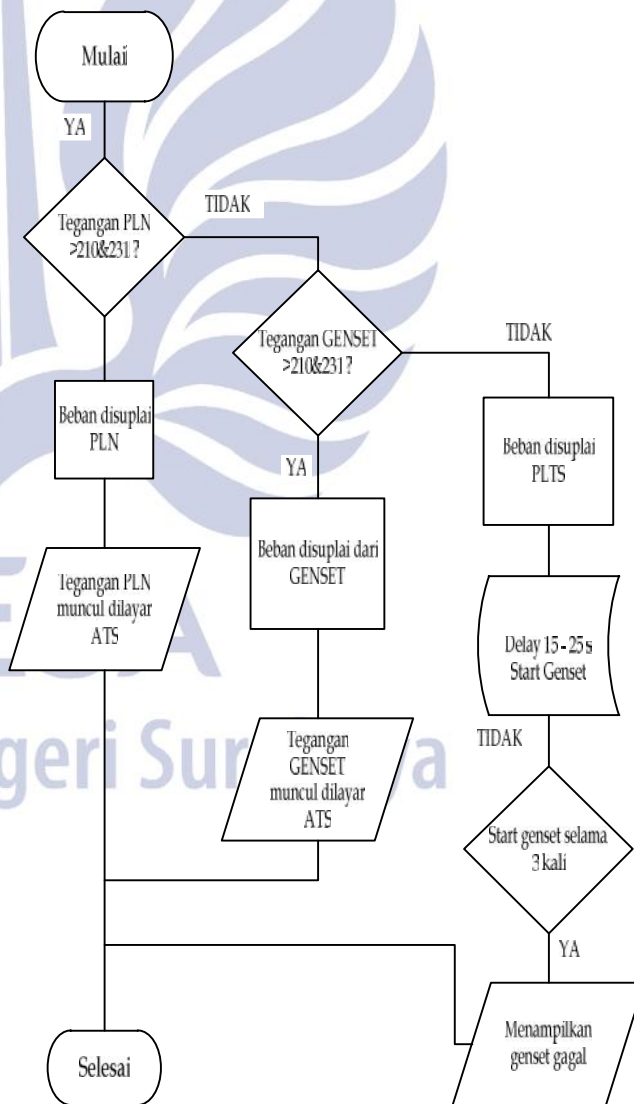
Mulai

YA

Tegangan PLN >210&231 ?

TIDAK

Tegangan GENSET >210&231 ?

TIDAK

Beban disuplai PLN

YA

Beban disuplai PLTS

Beban disuplai dari GENSET

Tegangan PLN muncul dilayar ATS

Delay 15 - 25 s Start Genset

TIDAK

Tegangan GENSET muncul dilayar ATS

Start genset selama 3 kali

YA

Menampilkan genset gagal

Selesai

geri Sur a